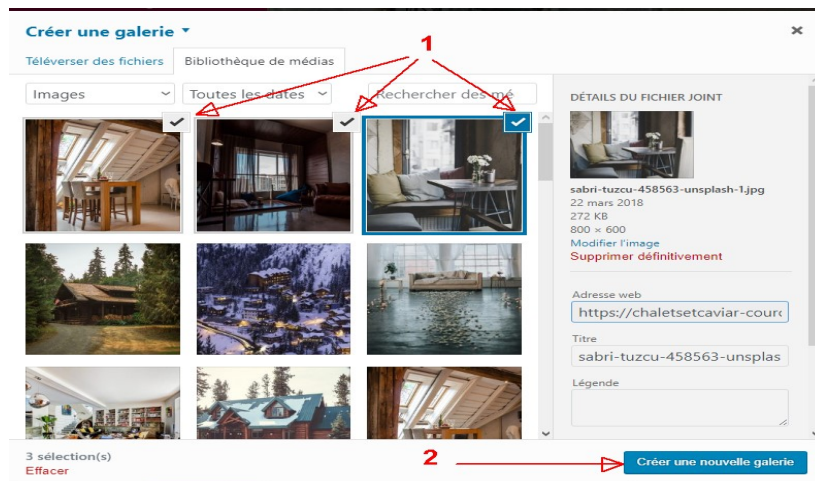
Créer une galerie ▾

Téléverser des fichiers
Bibliothèque de médias

1

Images
Toutes les dates
Rechercher des mé

DÉTAILS DU FICHIER JOINT

sabri-tuzcu-458563-unsplash-1.jpg
22 mars 2018
272 KB
800 × 600
Modifier l'image
Supprimer définitivement

Adresse web
https://chaletsetcaviar-cour

Titre
sabri-tuzcu-458563-unsplas

Légende

3 sélection(s)
Effacer

2

Créer une nouvelle galerie